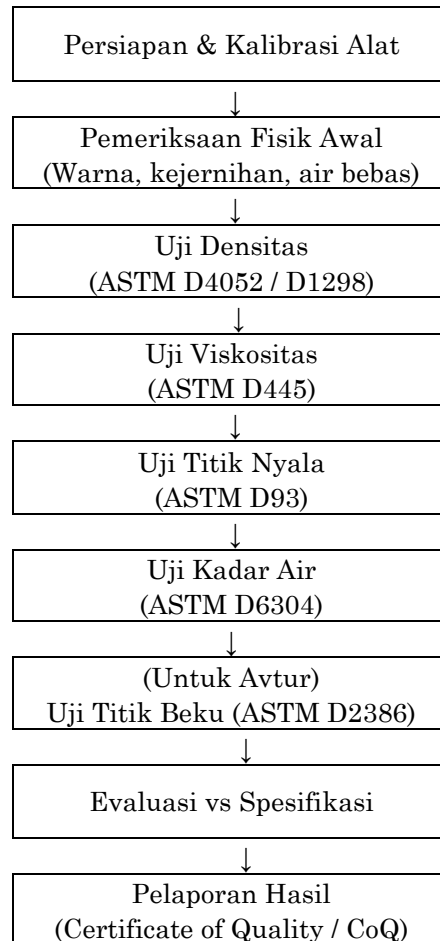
Persiapan & Kalibrasi Alat

↓

Pemeriksaan Fisik Awal
(Warna, kejernihan, air bebas)

↓

Uji Densitas
(ASTM D4052 / D1298)

↓

Uji Viskositas
(ASTM D445)

↓

Uji Titik Nyala
(ASTM D93)

↓

Uji Kadar Air
(ASTM D6304)

↓

(Untuk Avtur)
Uji Titik Beku (ASTM D2386)

↓

Evaluasi vs Spesifikasi

↓

Pelaporan Hasil
(Certificate of Quality / CoQ)